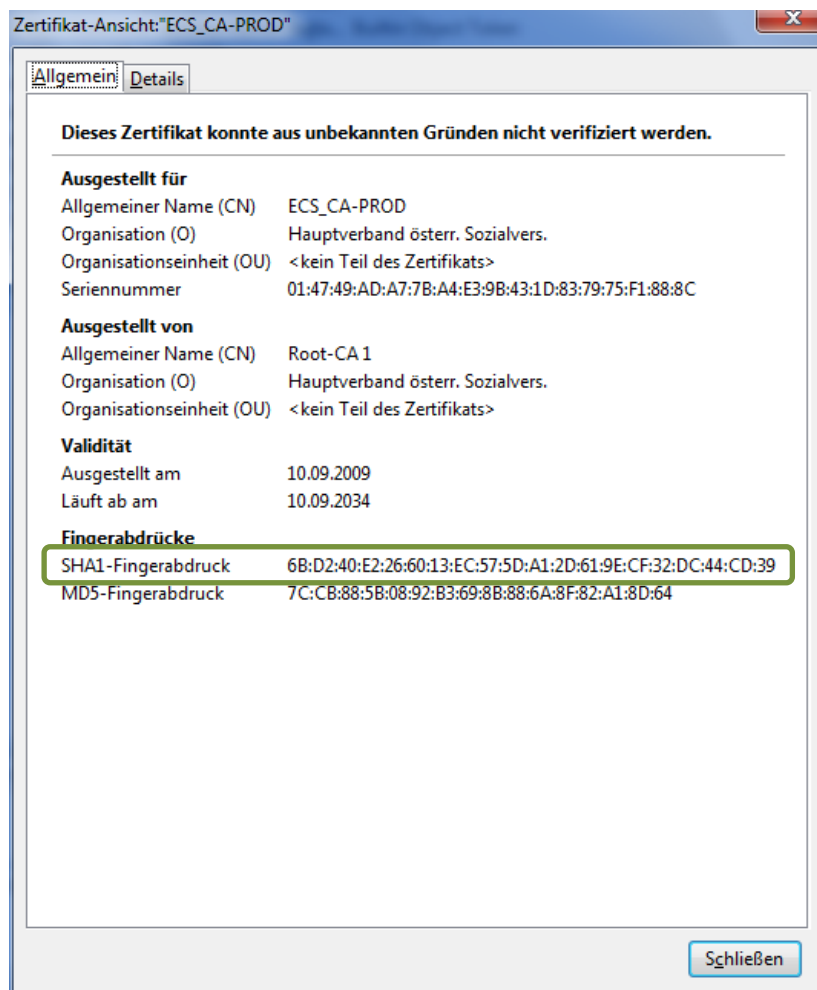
Zertifikat-Ansicht:"ECS_CA-PROD"

Allgemein Details

Dieses Zertifikat konnte aus unbekannten Gründen nicht verifiziert werden.

Ausgestellt für

| | |
|---|---|
| Allgemeiner Name (CN) | ECS_CA-PROD |
| Organisation (O) | Hauptverband österr. Sozialvers. |
| Organisationseinheit (OU) | <kein Teil des Zertifikats> |
| Seriennummer | 01:47:49:AD:A7:7B:A4:E3:9B:43:1D:83:79:75:F1:88:8C |

Ausgestellt von

| | |
|---|---|
| Allgemeiner Name (CN) | Root-CA 1 |
| Organisation (O) | Hauptverband österr. Sozialvers. |
| Organisationseinheit (OU) | <kein Teil des Zertifikats> |

Validität

| | |
|---|---|
| Ausgestellt am | 10.09.2009 |
| Läuft ab am | 10.09.2034 |

Fingerabdrücke

| | |
|---|---|
| SHA1-Fingerabdruck | 6B:D2:40:E2:26:60:13:EC:57:5D:A1:2D:61:9E:CF:32:DC:44:CD:39 |
| MD5-Fingerabdruck | 7C:CB:88:5B:08:92:B3:69:8B:88:6A:8F:82:A1:8D:64 |

Schließen